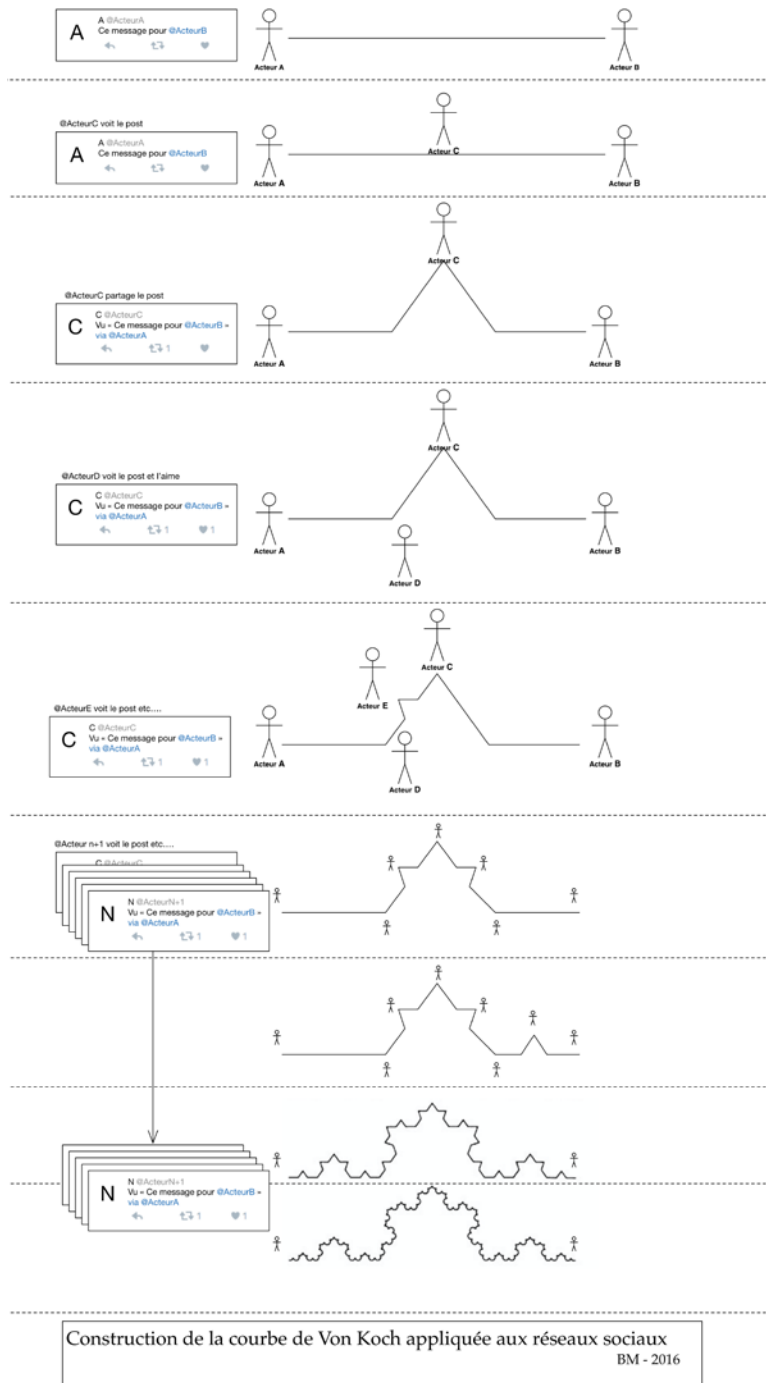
A A @ActeurA
Ce message pour @ActeurB

Acteur A

Acteur B

@ActeurC voit le post

A A @ActeurA
Ce message pour @ActeurB

Acteur C

Acteur A

Acteur B

Acteur C

@ActeurC partage le post

C C @ActeurC
Vu « Ce message pour @ActeurB » via @ActeurA
1

Acteur A

Acteur B

Acteur C

@ActeurD voit le post et l'aime

C C @ActeurC
Vu « Ce message pour @ActeurB » via @ActeurA
1 1

Acteur A

Acteur D

Acteur B

Acteur E

Acteur C

@ActeurE voit le post etc....

C C @ActeurC
Vu « Ce message pour @ActeurB » via @ActeurA
1 1

Acteur A

Acteur D

Acteur B

@Acteur n+1 voit le post etc....

C @ActeurC

N N @ActeurN+1
Vu « Ce message pour @ActeurB » via @ActeurA
1 1

N N @ActeurN+1
Vu « Ce message pour @ActeurB » via @ActeurA
1 1

Construction de la courbe de Von Koch appliquée aux réseaux sociaux
BM - 2016